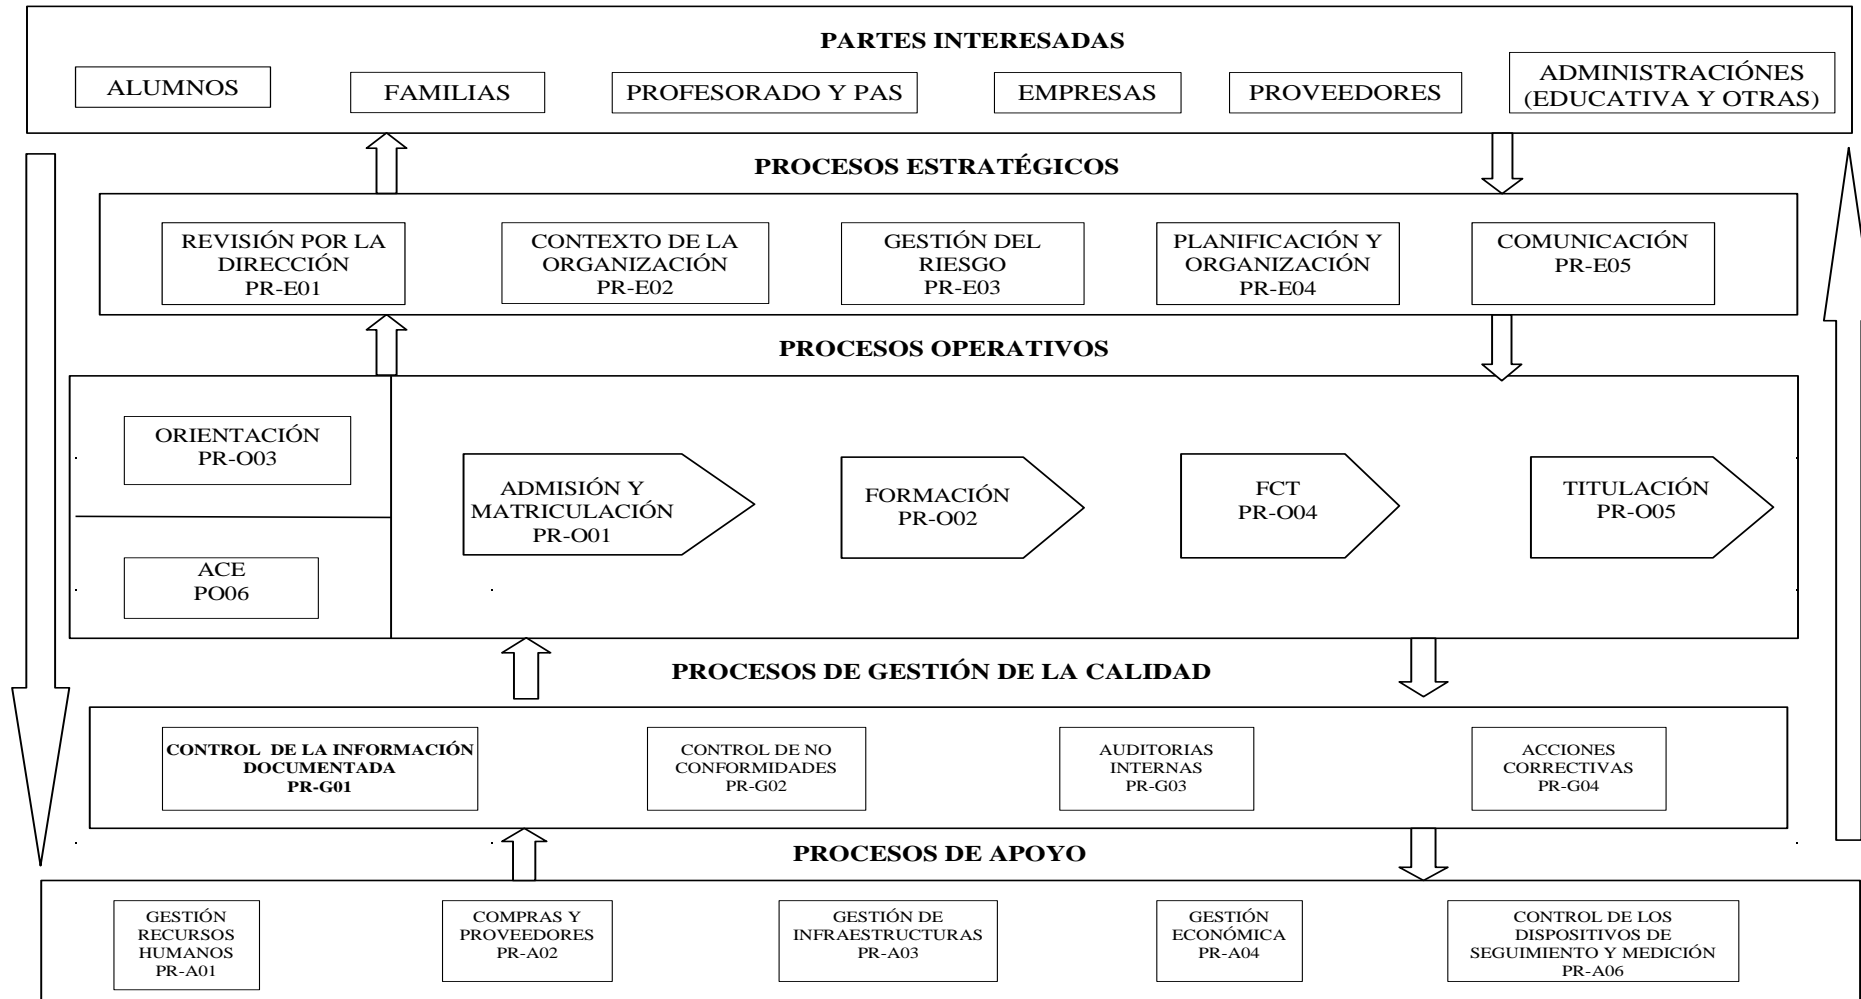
PARTES INTERESADAS

ALUMNOS
FAMILIAS
PROFESORADO Y PAS
EMPRESAS
PROVEEDORES
ADMINISTRACIÓNES (EDUCATIVA Y OTRAS)

PROCESOS ESTRATÉGICOS

REVISIÓN POR LA DIRECCIÓN PR-E01
CONTEXTO DE LA ORGANIZACIÓN PR-E02
GESTIÓN DEL RIESGO PR-E03
PLANIFICACIÓN Y ORGANIZACIÓN PR-E04
COMUNICACIÓN PR-E05

PROCESOS OPERATIVOS

ORIENTACIÓN PR-O03
ACE PO06
ADMISIÓN Y MATRICULACIÓN PR-O01
FORMACIÓN PR-O02
FCT PR-O04
TITULACIÓN PR-O05

PROCESOS DE GESTIÓN DE LA CALIDAD

CONTROL DE LA INFORMACIÓN DOCUMENTADA PR-G01
CONTROL DE NO CONFORMIDADES PR-G02
AUDITORIAS INTERNAS PR-G03
ACCIONES CORRECTIVAS PR-G04

PROCESOS DE APOYO

GESTIÓN RECURSOS HUMANOS PR-A01
COMPRAS Y PROVEEDORES PR-A02
GESTIÓN DE INFRAESTRUCTURAS PR-A03
GESTIÓN ECONÓMICA PR-A04
CONTROL DE LOS DISPOSITIVOS DE SEGUIMIENTO Y MEDICIÓN PR-A06